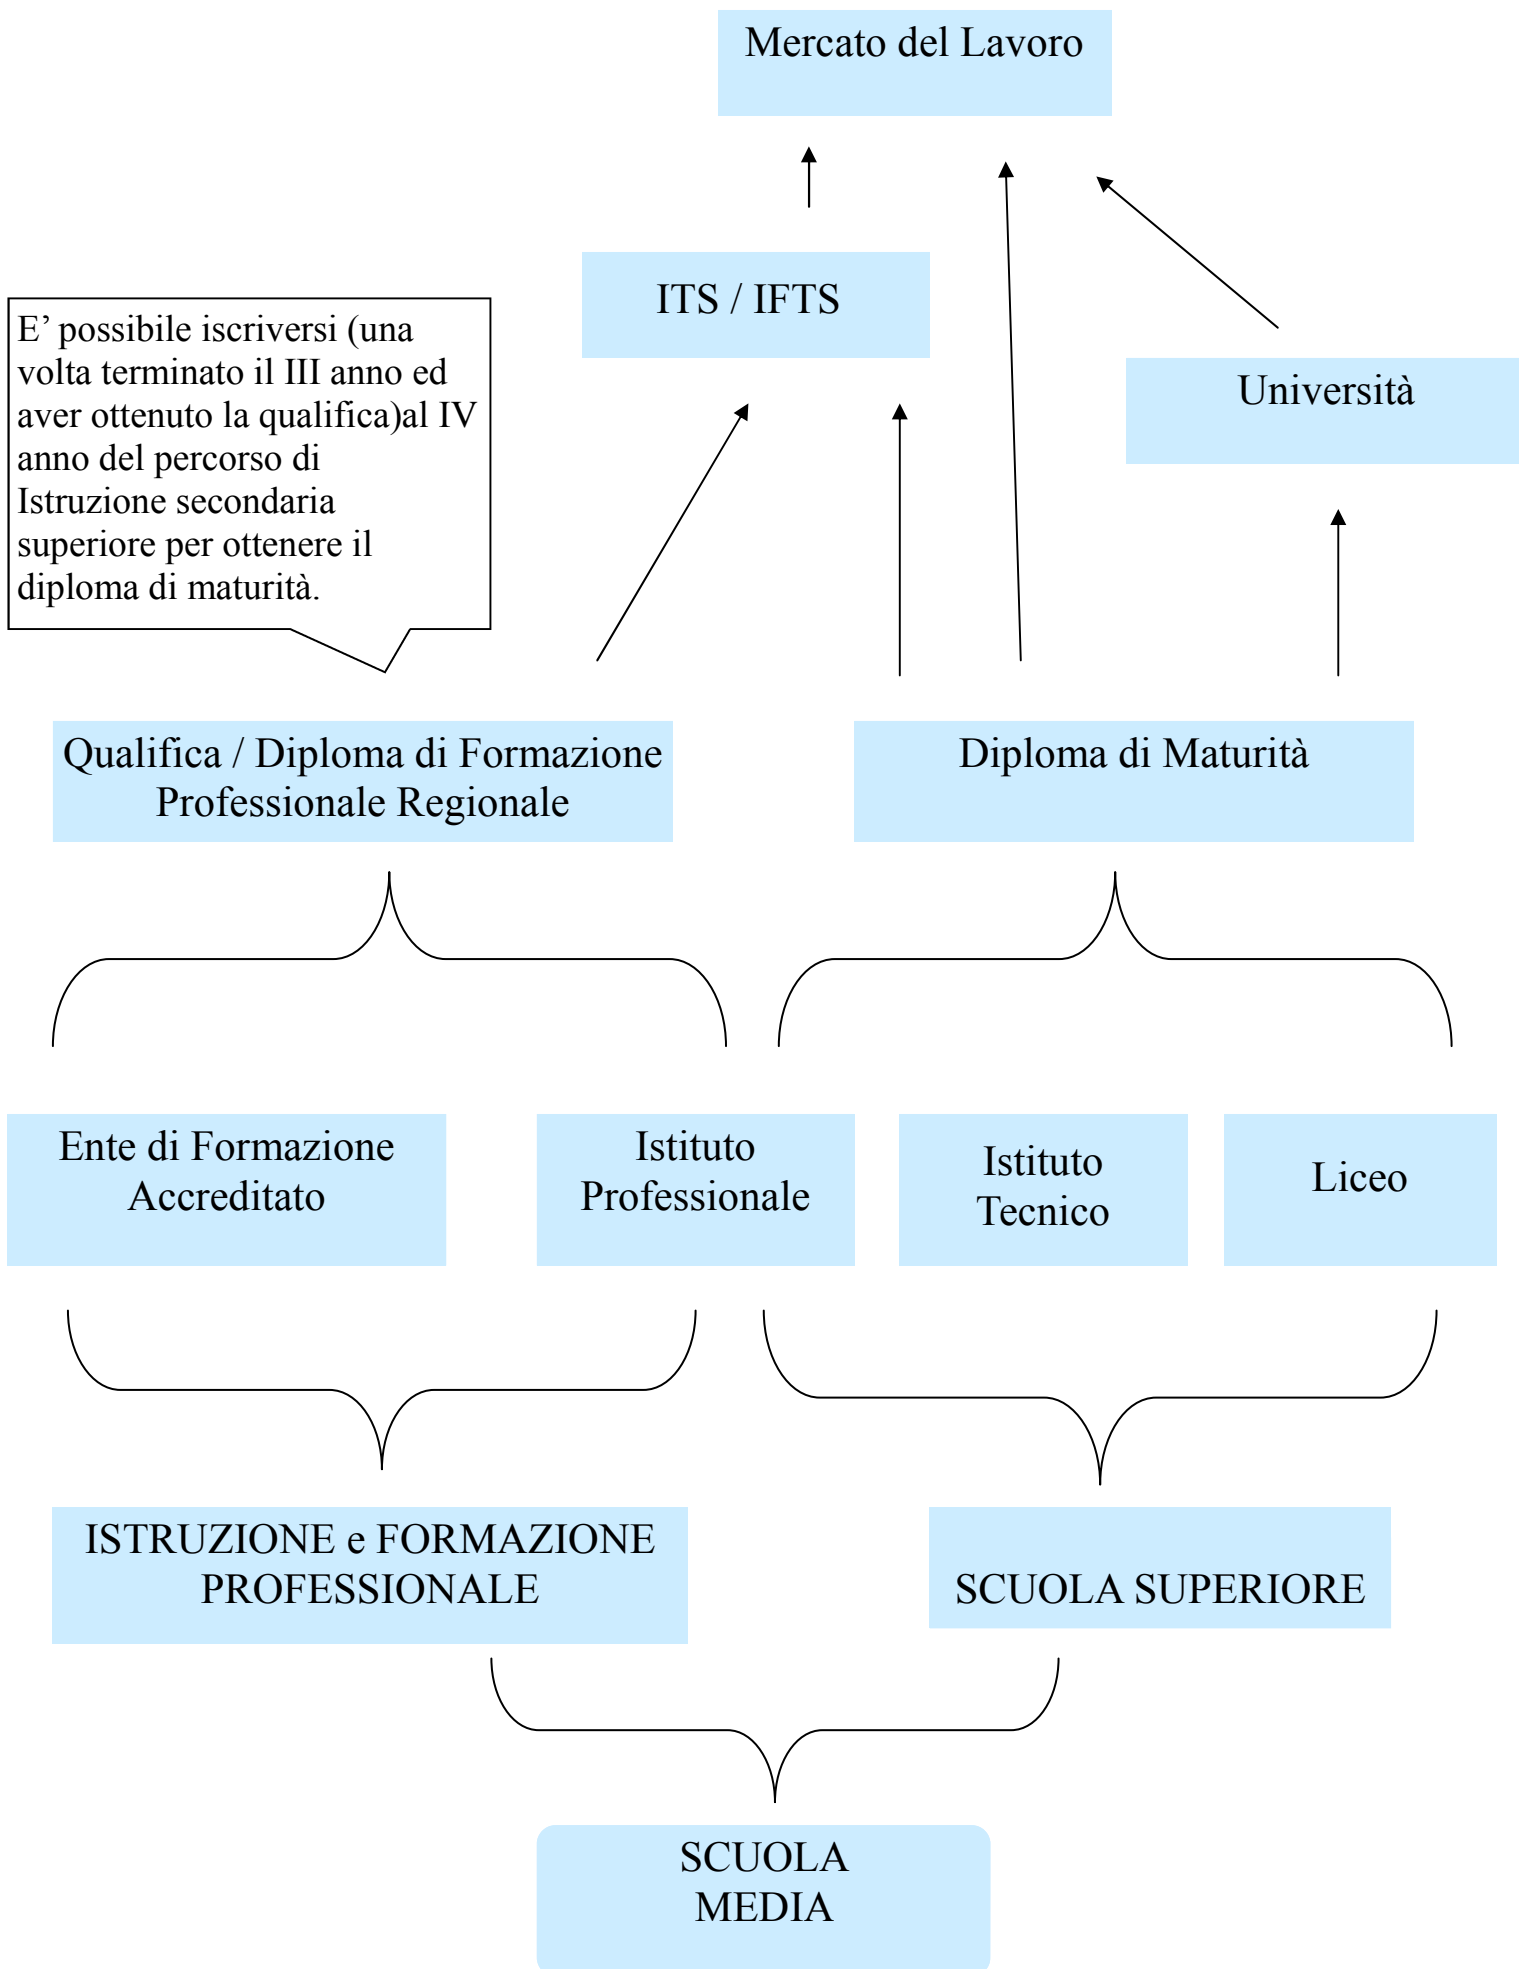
Mercato del Lavoro

ITS / IFTS

E' possibile iscriversi (una volta terminato il III anno ed aver ottenuto la qualifica)al IV anno del percorso di Istruzione secondaria superiore per ottenere il diploma di maturità.

Università

Qualifica / Diploma di Formazione Professionale Regionale

Diploma di Maturità

Ente di Formazione Accreditato

Istituto Professionale

Istituto Tecnico

Liceo

ISTRUZIONE e FORMAZIONE PROFESSIONALE

SCUOLA SUPERIORE

SCUOLA MEDIA